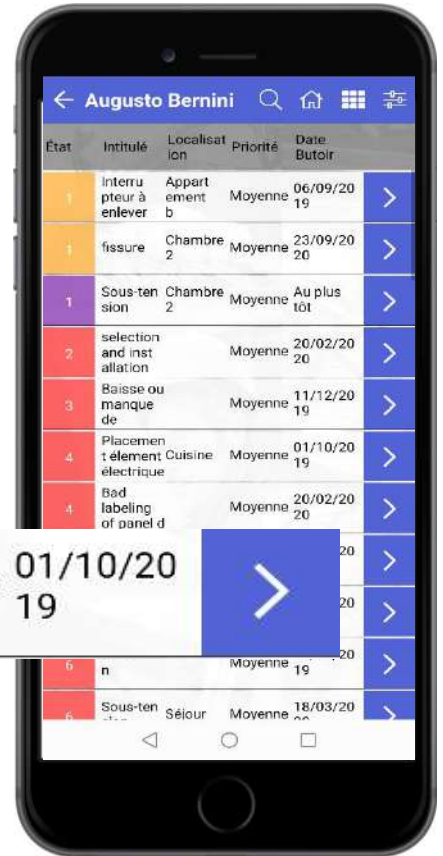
Augusto Bernini

| État | Intitulé | Localisation | Priorité | Date Butoir |
|---|---|---|---|---|
| 1 | Interrupteur à enlever | Appartement b | Moyenne | 06/09/2019 |
| 1 | fissure | Chambre 2 | Moyenne | 23/09/2020 |
| 1 | Sous-tension | Chambre 2 | Moyenne | Au plus tôt |
| 2 | selection and installation | | Moyenne | 20/02/2020 |
| 3 | Baisse ou manque de | | Moyenne | 11/12/2019 |
| 4 | Placement élément électrique | Cuisine | Moyenne | 01/10/2019 |
| 4 | Bad labeling of panel d | | Moyenne | 20/02/2020 |
| | | | | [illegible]20 |
| | | | | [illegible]20 |
| 6 | n | | Moyenne | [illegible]20 19 |
| 6 | Sous-ten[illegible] | Séjour | Moyenne | 18/03/20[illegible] |

01/10/2019